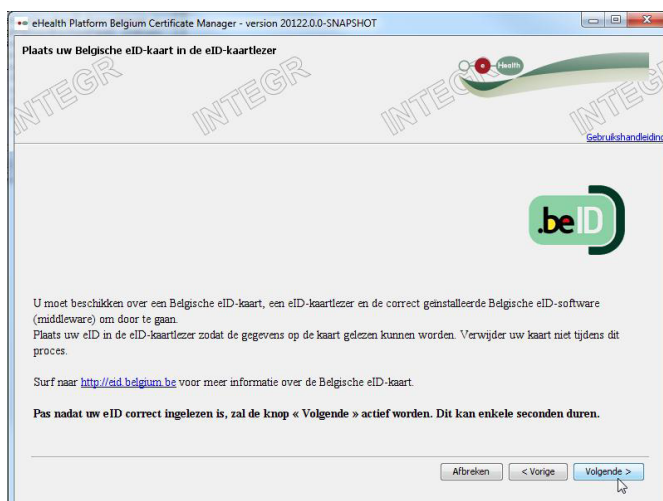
eHealth Platform Belgium Certificate Manager - version 20122.0.0-SNAPSHOT

Plaats uw Belgische eID-kaart in de eID-kaartlezer

INTEGR INTEGR INTEGR INTEGR

Health

Gebruikshandleidin

.beID

U moet beschikken over een Belgische eID-kaart, een eID-kaartlezer en de correct geïnstalleerde Belgische eID-software (middleware) om door te gaan.
Plaats uw eID in de eID-kaartlezer zodat de gegevens op de kaart gelezen kunnen worden. Verwijder uw kaart niet tijdens dit proces.

Surf naar http://eid.belgium.be voor meer informatie over de Belgische eID-kaart.

Pas nadat uw eID correct ingelezen is, zal de knop « Volgende » actief worden. Dit kan enkele seconden duren.

Afbreken | < Vorige | Volgende >